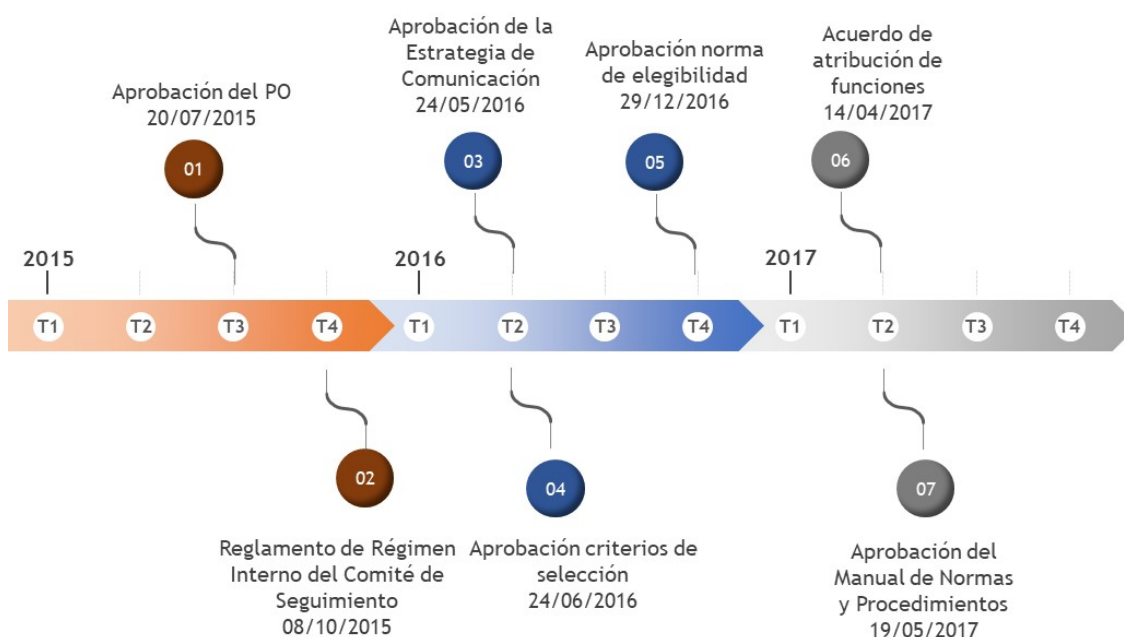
Aprobación del PO
20/07/2015

01

Aprobación de la Estrategia de Comunicación
24/05/2016

03

Aprobación norma de elegibilidad
29/12/2016

05

Acuerdo de atribución de funciones
14/04/2017

06

2015

2016

2017

T1 T2 T3 T4 T1 T2 T3 T4 T1 T2 T3 T4

02

Reglamento de Régimen Interno del Comité de Seguimiento
08/10/2015

04

Aprobación criterios de selección
24/06/2016

07

Aprobación del Manual de Normas y Procedimientos
19/05/2017